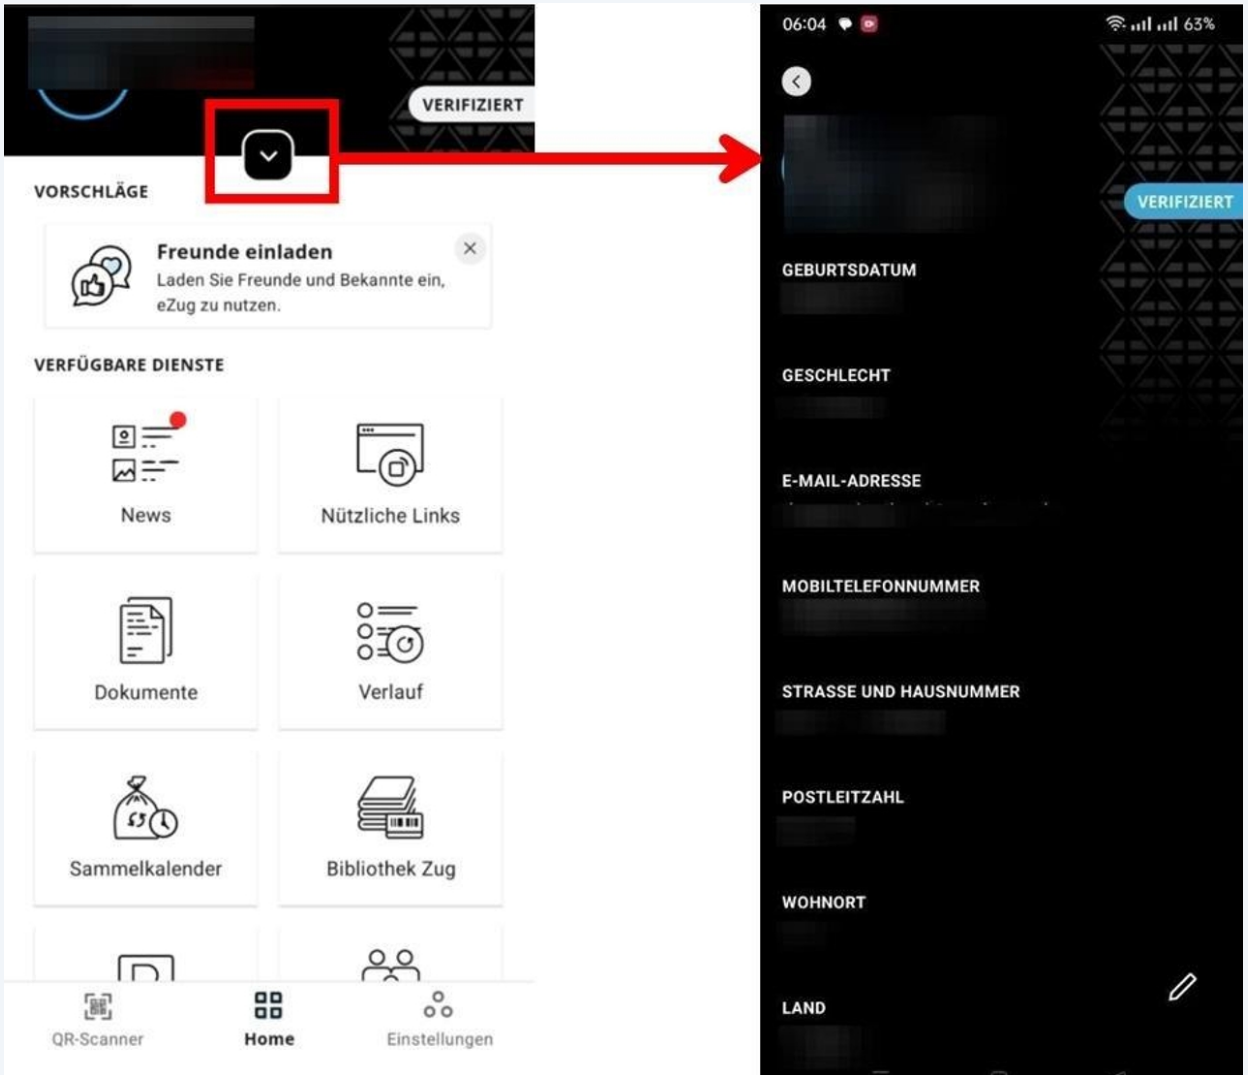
VERIFIZIERT

VORSCHLÄGE

Freunde einladen
Laden Sie Freunde und Bekannte ein, eZug zu nutzen.

VERFÜGBARE DIENSTE

News

Nützliche Links

Dokumente

Verlauf

Sammelkalender

Bibliothek Zug

QR-Scanner Home Einstellungen

06:04 63%

VERIFIZIERT

GEBURTSDATUM

GESCHLECHT

E-MAIL-ADRESSE

MOBILTELEFONNUMMER

STRASSE UND HAUSNUMMER

POSTLEITZAHL

WOHNORT

LAND